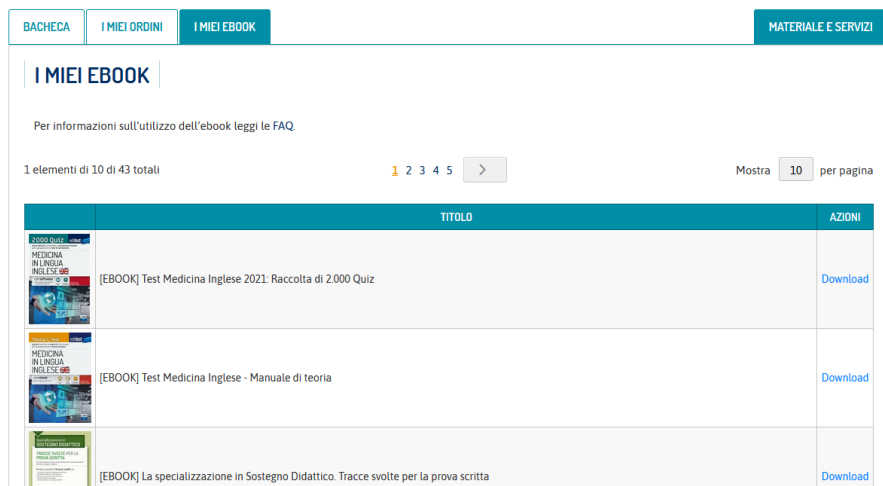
BACHECA | I MIEI ORDINI | I MIEI EBOOK | MATERIALE E SERVIZI

I MIEI EBOOK

Per informazioni sull'utilizzo dell'ebook leggi le FAQ.

1 elementi di 10 di 43 totali

1 2 3 4 5 >

Mostra 10 per pagina

| | TITOLO | AZIONI |
|---|---|---|
| 2000 Quiz MEDICINA IN LINGUA INGLESE | [EBOOK] Test Medicina Inglese 2021: Raccolta di 2.000 Quiz | Download |
| MEDICINA IN LINGUA INGLESE | [EBOOK] Test Medicina Inglese - Manuale di teoria | Download |
| SOSTEGNO DIDATTICO TRACCE SVOLTE PER LA PROVA SCRITTA | [EBOOK] La specializzazione in Sostegno Didattico. Tracce svolte per la prova scritta | Download |